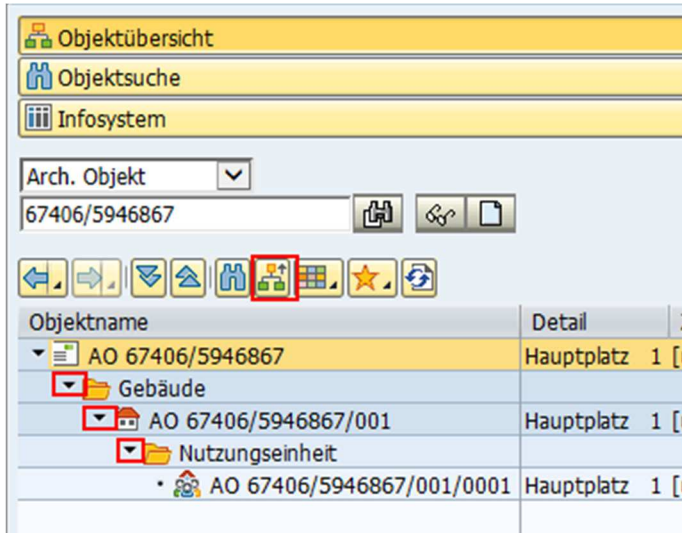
Objektübersicht

Objektsuche

Infosystem

Arch. Objekt

67406/5946867

| Objektname | Detail |
|---|---|
| AO 67406/5946867 | Hauptplatz 1 [ |
| Gebäude | |
| AO 67406/5946867/001 | Hauptplatz 1 [ |
| Nutzungseinheit | |
| AO 67406/5946867/001/0001 | Hauptplatz 1 [ |